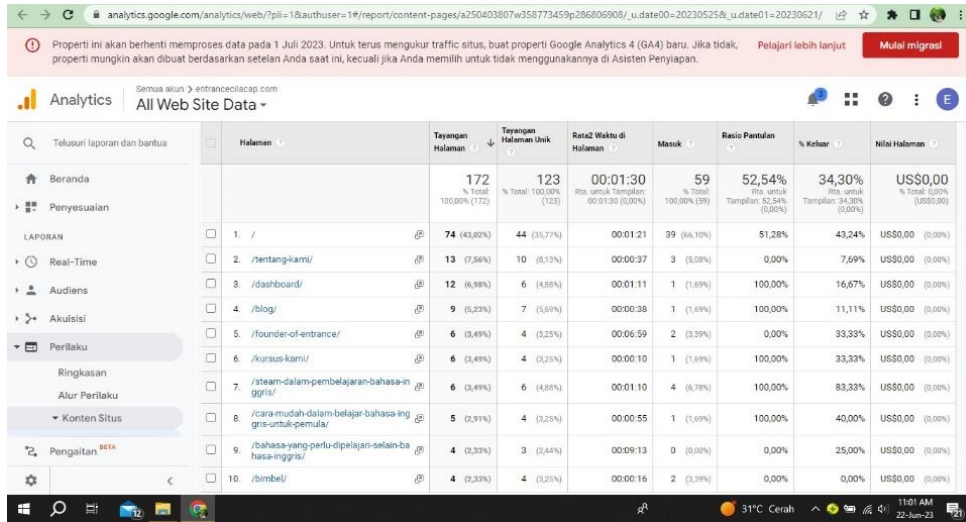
analytics.google.com/analytics/web/?pli=1&authuser=1#/report/content-pages/a250403807w358773459p286806908/_u.date00=20230525&_u.date01=20230621/

Properti ini akan berhenti memproses data pada 1 Juli 2023. Untuk terus mengukur traffic situs, buat properti Google Analytics 4 (GA4) baru. Jika tidak, properti mungkin akan dibuat berdasarkan setelan Anda saat ini, kecuali jika Anda memilih untuk tidak menggunakannya di Asisten Penyiapan.

Pelajari lebih lanjut

Mulai migrasi

Analytics

Semua akun > entrancecilacap.com

All Web Site Data

Telusuri laporan dan bantua

Beranda

Penyesuaian

LAPORAN

Real-Time

Audiens

Akuisisi

Perilaku

Ringkasan

Alur Perilaku

Konten Situs

Pengaitan BETA

| | Halaman | Tayangan Halaman | Tayangan Halaman Unik | Rata2 Waktu di Halaman | Masuk | Rasio Pantulan | % Keluar | Nilai Halaman |
|---|---|---|---|---|---|---|---|---|
| | | 172 % Total: 100,00% (172) | 123 % Total: 100,00% (123) | 00:01:30 Rta. untuk Tampilan: 00:01:30 (0,00%) | 59 % Total: 100,00% (59) | 52,54% Rta. untuk Tampilan: 52,54% (0,00%) | 34,30% Rta. untuk Tampilan: 34,30% (0,00%) | US$0,00 % Total: 0,00% (US$0,00) |
| 1. | / | 74 (43,02%) | 44 (35,77%) | 00:01:21 | 39 (66,10%) | 51,28% | 43,24% | US$0,00 (0,00%) |
| 2. | /tentang-kami/ | 13 (7,56%) | 10 (8,13%) | 00:00:37 | 3 (5,08%) | 0,00% | 7,69% | US$0,00 (0,00%) |
| 3. | /dashboard/ | 12 (6,98%) | 6 (4,88%) | 00:01:11 | 1 (1,69%) | 100,00% | 16,67% | US$0,00 (0,00%) |
| 4. | /blog/ | 9 (5,23%) | 7 (5,69%) | 00:00:38 | 1 (1,69%) | 100,00% | 11,11% | US$0,00 (0,00%) |
| 5. | /founder-of-entrance/ | 6 (3,49%) | 4 (3,25%) | 00:06:59 | 2 (3,39%) | 0,00% | 33,33% | US$0,00 (0,00%) |
| 6. | /kursus-kami/ | 6 (3,49%) | 4 (3,25%) | 00:00:10 | 1 (1,69%) | 100,00% | 33,33% | US$0,00 (0,00%) |
| 7. | /steam-dalam-pembelajaran-bahasa-inggris/ | 6 (3,49%) | 6 (4,88%) | 00:01:10 | 4 (6,78%) | 100,00% | 83,33% | US$0,00 (0,00%) |
| 8. | /cara-mudah-dalam-belajar-bahasa-inggris-untuk-pemula/ | 5 (2,91%) | 4 (3,25%) | 00:00:55 | 1 (1,69%) | 100,00% | 40,00% | US$0,00 (0,00%) |
| 9. | /bahasa-yang-perlu-dipelajari-selain-bahasa-inggris/ | 4 (2,33%) | 3 (2,44%) | 00:09:13 | 0 (0,00%) | 0,00% | 25,00% | US$0,00 (0,00%) |
| 10. | /bimbel/ | 4 (2,33%) | 4 (3,25%) | 00:00:16 | 2 (3,39%) | 0,00% | 0,00% | US$0,00 (0,00%) |

31°C Cerah

11:01 AM
22-Jun-23